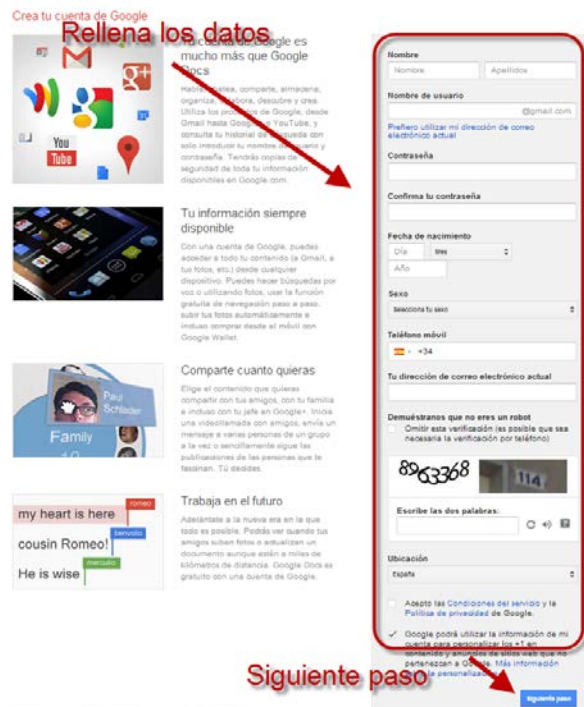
Crea tu cuenta de Google

Rellena los datos

Tu cuenta de Google es mucho más que Google Docs

Habla, guarda, comparte, almacena, organiza, colabora, descubre y crea. Utiliza los productos de Google, desde Gmail hasta Google+ y YouTube, y consulta tu historial de búsqueda con solo introducir tu nombre de usuario y contraseña. Tendrás copias de seguridad de toda tu información disponibles en Google.com.

Tu información siempre disponible

Con una cuenta de Google, puedes acceder a todo tu contenido (a Gmail, a tus fotos, etc.) desde cualquier dispositivo. Puedes hacer búsquedas por voz o utilizando fotos, usar la función gratuita de navegación paso a paso, subir tus fotos automáticamente e incluso comprar desde el móvil con Google Wallet.

Comparte cuanto quieras

Elige el contenido que quieras compartir con tus amigos, con tu familia e incluso con tu jefe en Google+. Inicia una videollamada con amigos, envía un mensaje a varias personas de un grupo a la vez o sencillamente sigue las publicaciones de las personas que te fascinan. Tú decides.

Paul Schleder

Family

Trabaja en el futuro

Adelántate a la nueva era en la que todo es posible. Podrás ver cuando tus amigos suben fotos o actualizan un documento aunque estén a miles de kilómetros de distancia. Google Docs es gratuito con una cuenta de Google.

my heart is here

romeo

cousin Romeo!

benvolio

He is wise

mercutio

Nombre

Nombre

Apellidos

Nombre de usuario

@gmail.com

Prefiero utilizar mi dirección de correo electrónico actual

Contraseña

Confirma tu contraseña

Fecha de nacimiento

Día

Mes

Año

Sexo

Selecciona tu sexo

Teléfono móvil

+34

Tu dirección de correo electrónico actual

Demuéstranos que no eres un robot

Omitir esta verificación (es posible que sea necesaria la verificación por teléfono)

8963368

114

Escribe las dos palabras:

Ubicación

España

Acepto las Condiciones del servicio y la Política de privacidad de Google.

Google podrá utilizar la información de mi cuenta para personalizar los +1 en contenido y anuncios de sitios web que no pertenezcan a Google. Más información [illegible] personalización

Siguiente paso

Siguiente paso